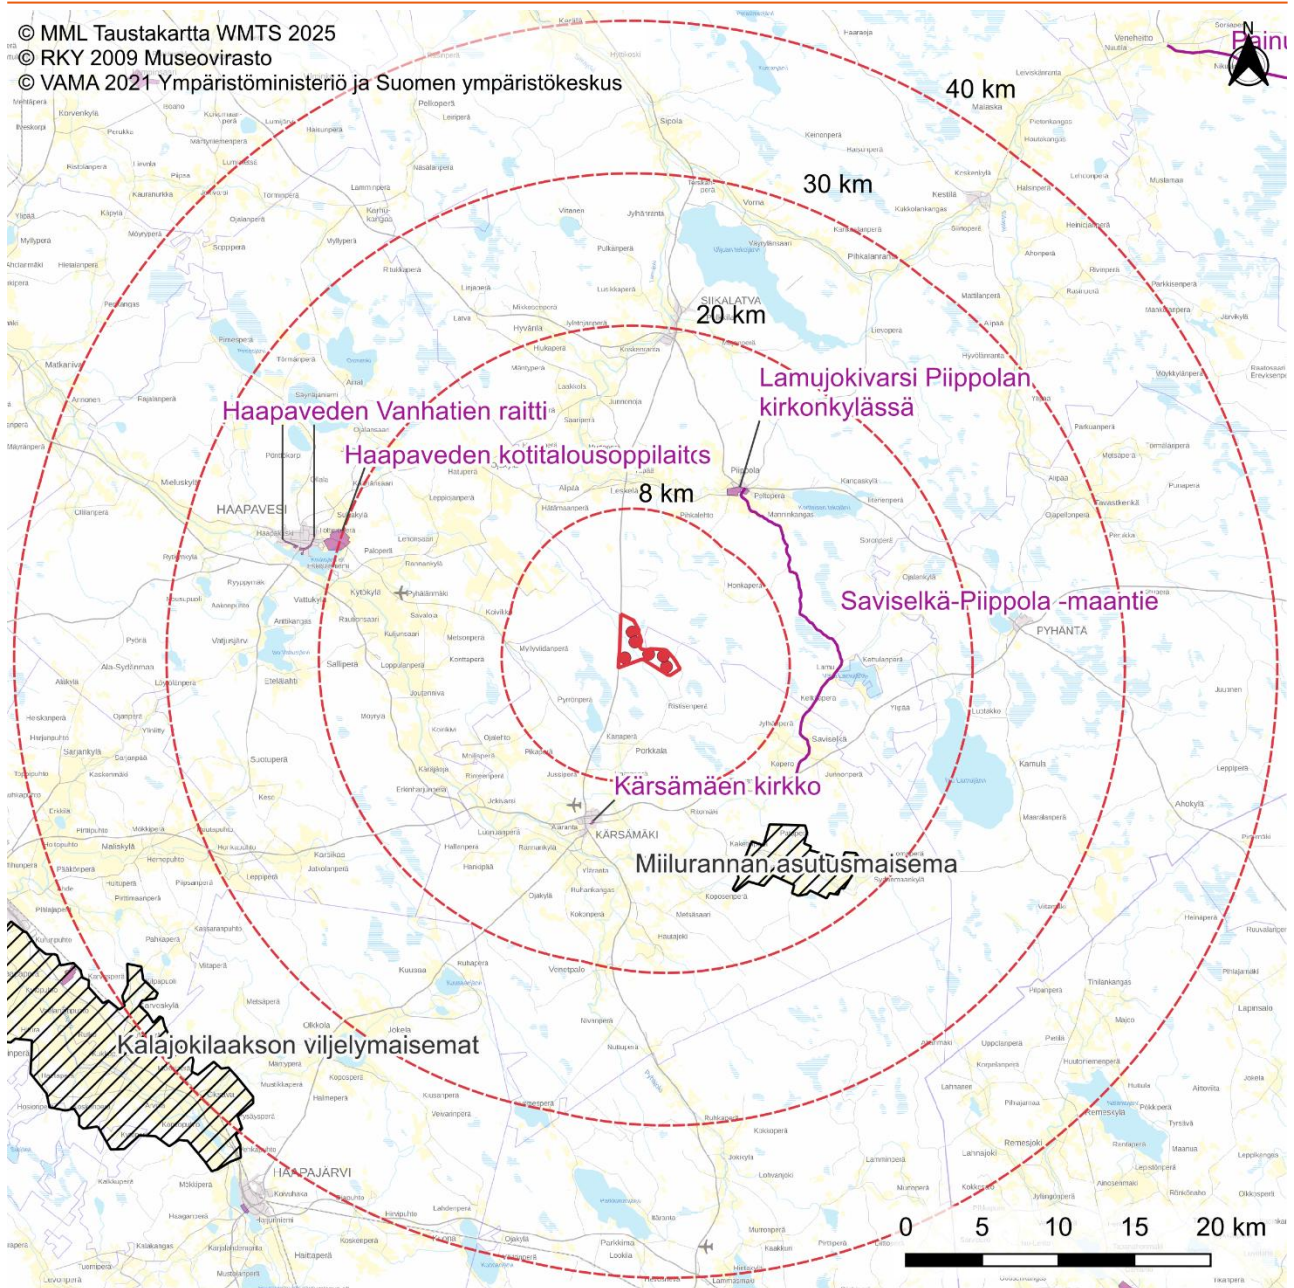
© MML Taustakartta WMTS 2025
© RKY 2009 Museovirasto
© VAMA 2021 Ympäristöministeriö ja Suomen ympäristökeskus

N

40 km

30 km

20 km

8 km

Lamujokivarsi Piippolan kirkonkylässä

Haapaveden Vanhatien raitti

Haapaveden kotitalousoppilaitc

HAAPAVESI

SIIKALATVA

Piippola

Saviselkä-Piippola -maantie

PYHÄNTÄ

Kärsämäen kirkko

KÄRSÄMÄKI

Miilurannan asutusmaisema

Kalajokilaakson viljelymaisemat

HAAPAJÄRVI

0 5 10 15 20 km